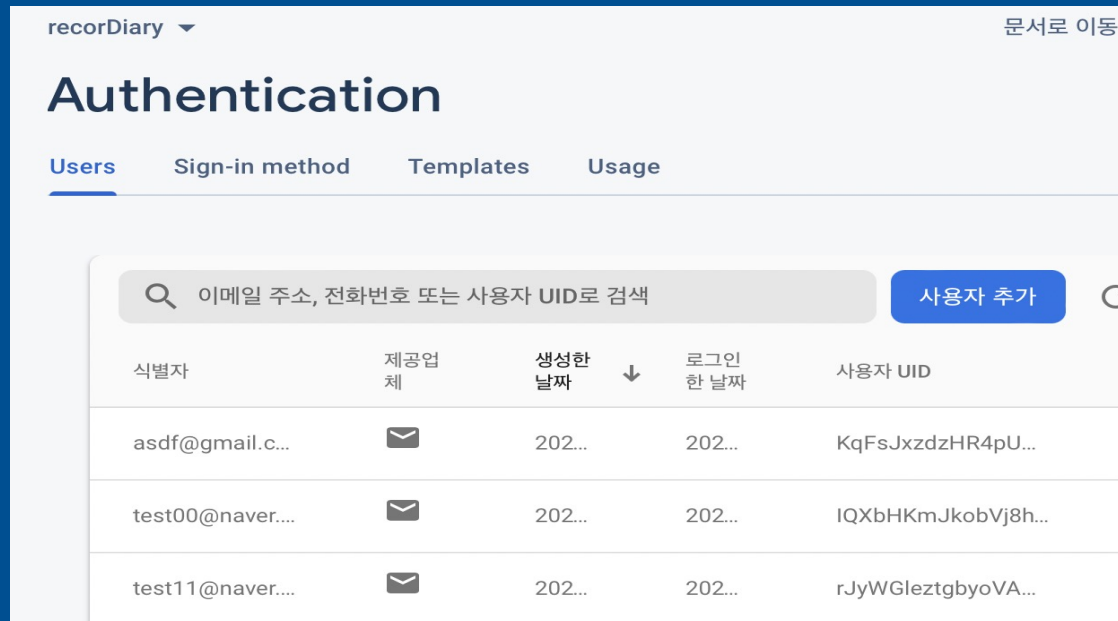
recorDiary

문서로 이동

Authentication

Users Sign-in method Templates Usage

이메일 주소, 전화번호 또는 사용자 UID로 검색

사용자 추가

| 식별자 | 제공업체 | 생성한 날짜 | 로그인한 날짜 | 사용자 UID |
|---|---|---|---|---|
| asdf@gmail.c... | | 202... | 202... | KqFsJxzdzHR4pU... |
| test00@naver.... | | 202... | 202... | IQXbHKmJkobVj8h... |
| test11@naver.... | | 202... | 202... | rJyWGleztgbyoVA... |